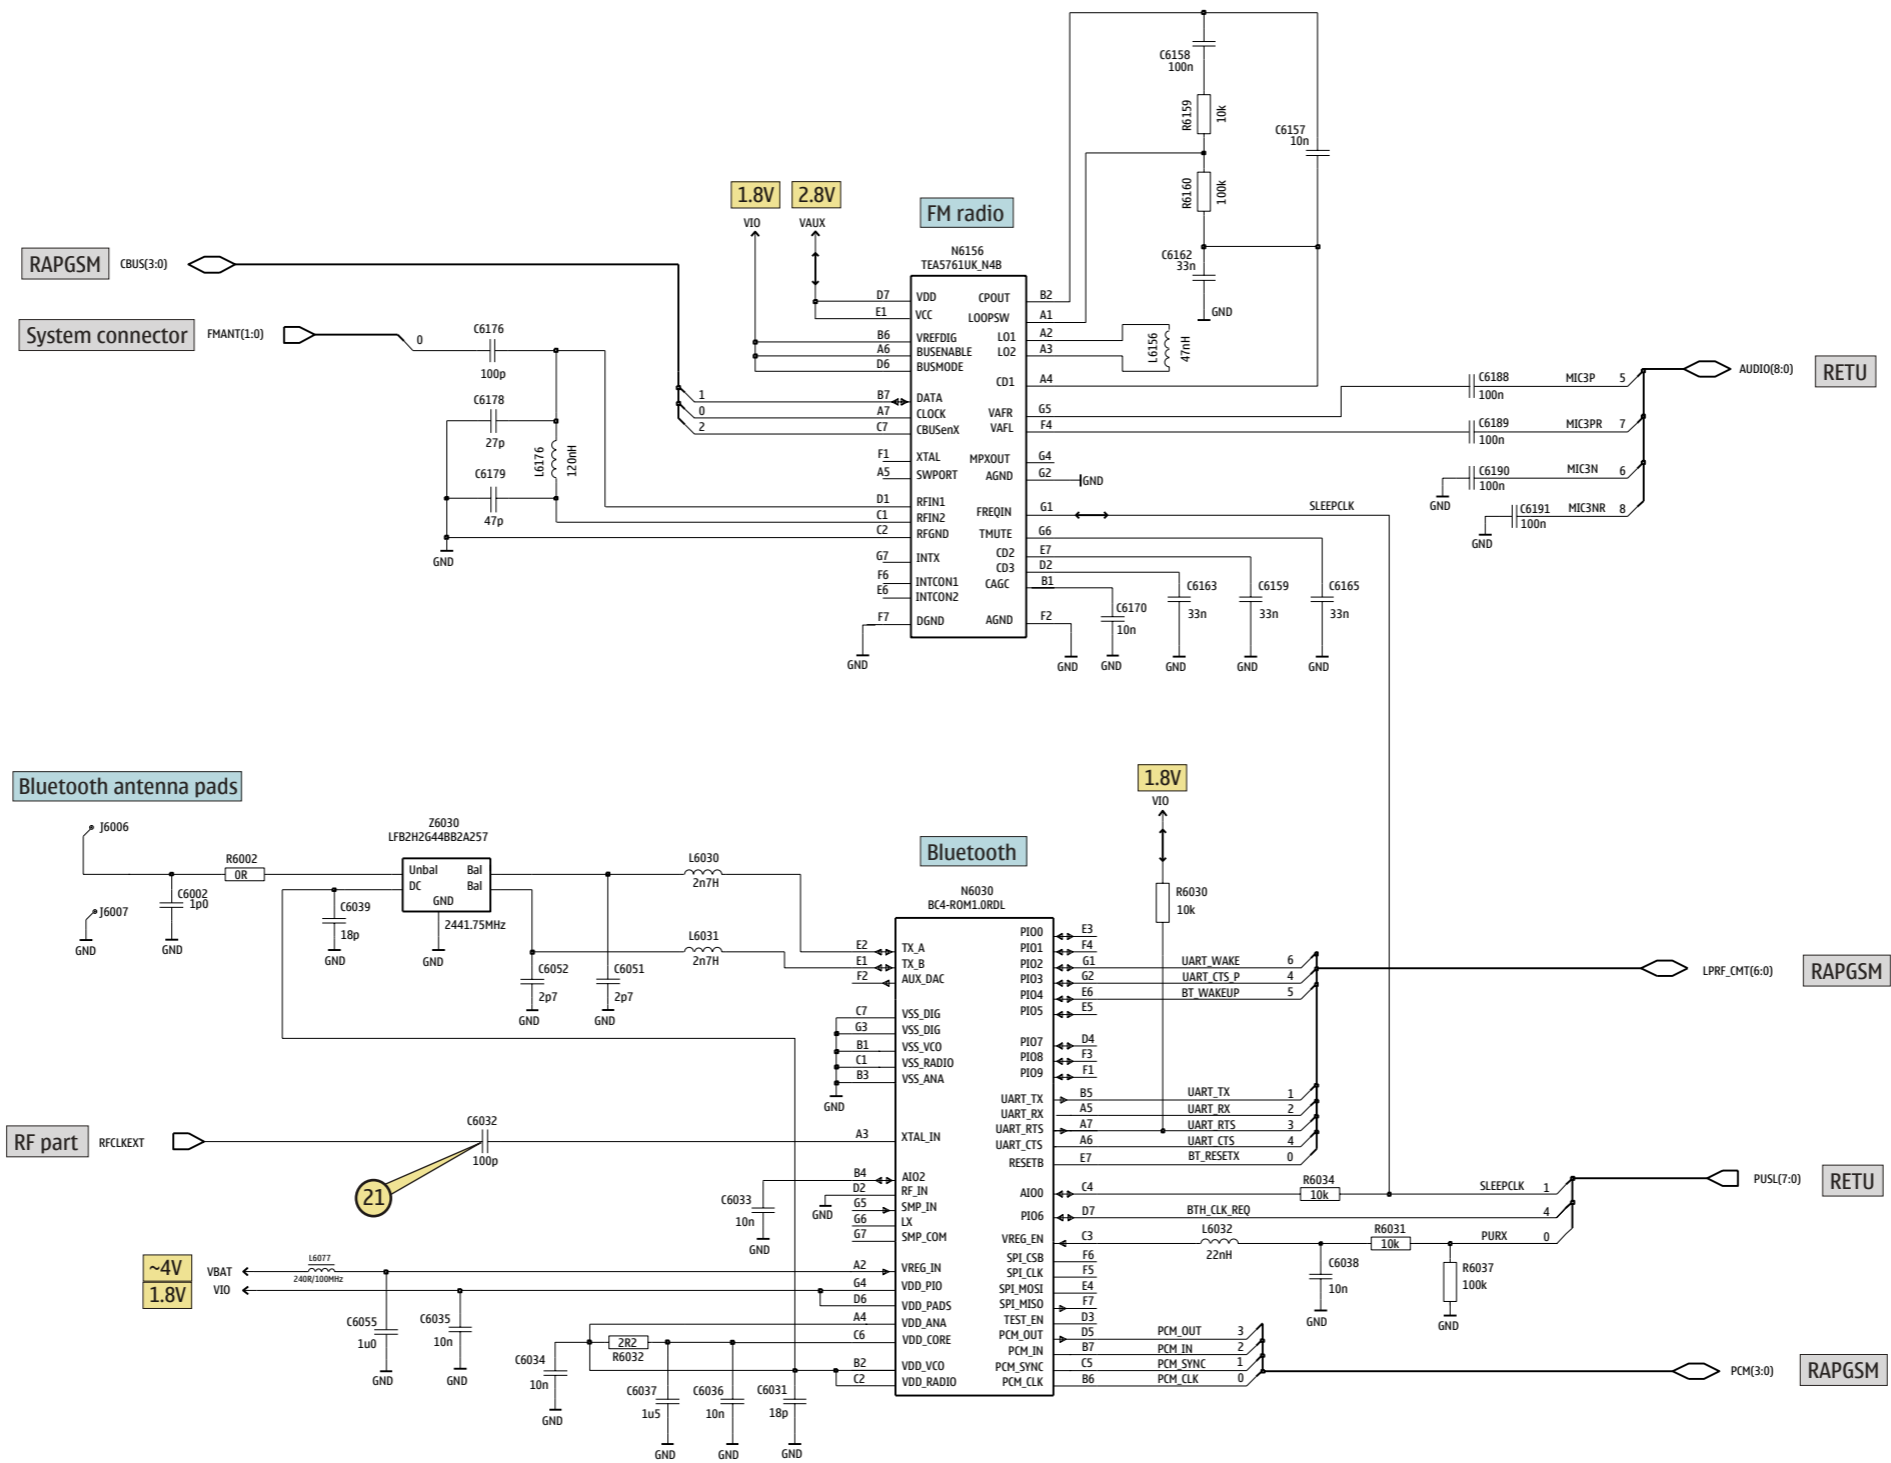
C6158
100n

R6159
10k

C6157
10n

R6160
100k

C6162
33n

GND

1.8V
VIO

2.8V
VAUX

FM radio

N6156
TEA5761UK_N4B

RAPGSM
CBUS(3:0)

System connector
FMANT(1:0)

0

C6176
100p

C6178
27p

C6179
47p

L6176
120nH

GND

1
0
2

D7 VDD
E1 VCC
B6 VREFDIG
A6 BUSENABLE
D6 BUSMODE
B7 DATA
A7 CLOCK
C7 CBUSenX
F1 XTAL
A5 SWPORT
D1 RFIN1
C1 RFIN2
C2 RFGND
G7 INTX
F6 INTCON1
E6 INTCON2
F7 DGND

CPOUT B2
LOOPSW A1
LO1 A2
LO2 A3
CD1 A4
VAFR G5
VAFL F4
MPXOUT G4
AGND G2
FREQIN G1
TMUTE G6
CD2 E7
CD3 D2
CAGC B1
AGND F2

L6156
47nH

GND

SLEEPCLK

C6170
10n

C6163
33n

C6159
33n

C6165
33n

GND GND GND GND GND GND GND

C6188
100n
MIC3P 5

C6189
100n
MIC3PR 7

C6190
100n
MIC3N 6

C6191
100n
MIC3NR 8

GND
GND

AUDIO(8:0)
RETU

Bluetooth antenna pads

J6006
J6007
GND

R6002
0R

C6002
1p0
GND

Z6030
LFB2H2G44BB2A257
Unbal
DC
Bal
Bal
GND
2441.75MHz
GND

C6039
18p
GND

C6052
2p7
GND

C6051
2p7
GND

L6030
2n7H

L6031
2n7H

Bluetooth

N6030
BC4-ROM1.0RDL

1.8V
VIO

R6030
10k

E2 TX_A
E1 TX_B
F2 AUX_DAC
C7 VSS_DIG
G3 VSS_DIG
B1 VSS_VCO
C1 VSS_RADIO
B3 VSS_ANA
GND
A3 XTAL_IN
B4 AIO2
D2 RF_IN
G5 SMP_IN
G6 LX
G7 SMP_COM
A2 VREG_IN
G4 VDD_PIO
D6 VDD_PADS
A4 VDD_ANA
C6 VDD_CORE
B2 VDD_VCO
C2 VDD_RADIO

PIO0 E3
PIO1 F4
PIO2 G1
PIO3 G2
PIO4 E6
PIO5 E5
PIO7 D4
PIO8 F3
PIO9 F1
UART_TX B5
UART_RX A5
UART_RTS A7
UART_CTS A6
RESETB E7
AIO0 C4
PIO6 D7
VREG_EN C3
SPI_CSB F6
SPI_CLK F5
SPI_MOSI E4
SPI_MISO F7
TEST_EN D3
PCM_OUT D5
PCM_IN B7
PCM_SYNC C5
PCM_CLK B6

UART_WAKE 6
UART_CTS_P 4
BT_WAKEUP 5

LPRF_CMT(6:0)
RAPGSM

UART_TX 1
UART_RX 2
UART_RTS 3
UART_CTS 4
BT_RESETX 0

R6034
10k
SLEEPCLK 1
BTH_CLK_REQ 4
L6032
22nH
R6031
10k
PURX 0

PUSL(7:0)
RETU

C6038
10n
GND

R6037
100k
GND

PCM_OUT 3
PCM_IN 2
PCM_SYNC 1
PCM_CLK 0

PCM(3:0)
RAPGSM

RF part
RFCLKEXT

C6032
100p

21

C6033
10n
GND

GND

~4V
VBAT
1.8V
VIO

L6077
240R/100MHz

C6055
1u0
GND

C6035
10n
GND

C6034
10n
GND

2R2
R6032

C6037
1u5
GND

C6036
10n
GND

C6031
18p
GND